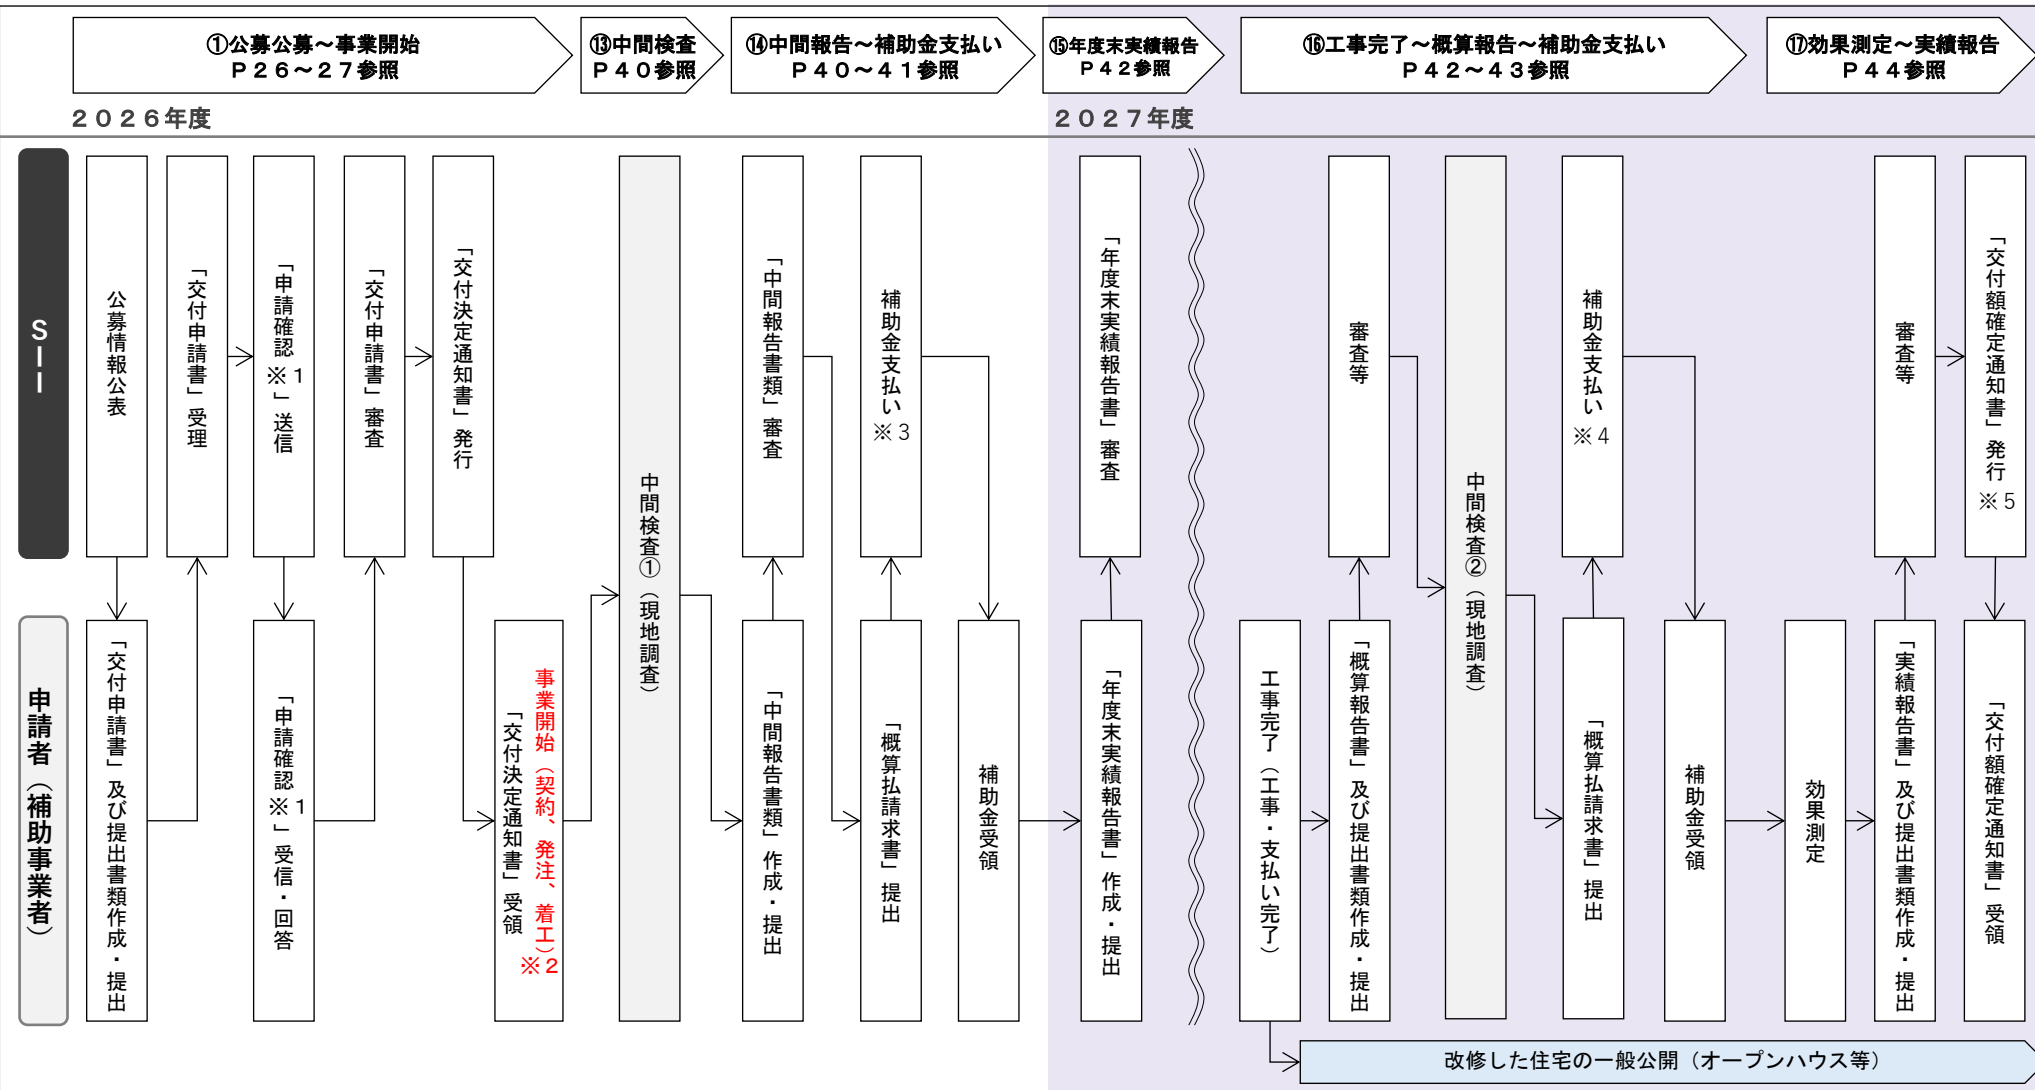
①公募公募～事業開始
Ｐ２６～２７参照

⑬中間検査
Ｐ４０参照

⑭中間報告～補助金支払い
Ｐ４０～４１参照

⑮年度末実績報告
Ｐ４２参照

⑯工事完了～概算報告～補助金支払い
Ｐ４２～４３参照

⑰効果測定～実績報告
Ｐ４４参照

２０２６年度

２０２７年度

ＳＩＩ

申請者（補助事業者）

公募情報公表

「交付申請書」及び提出書類作成・提出

「交付申請書」受理

「申請確認※１」送信

「申請確認※１」受信・回答

「交付申請書」審査

「交付決定通知書」発行

「交付決定通知書」受領

事業開始（契約、発注、着工）※２

中間検査①（現地調査）

「中間報告書類」審査

「中間報告書類」作成・提出

補助金支払い※３

「概算払請求書」提出

補助金受領

「年度末実績報告書」審査

「年度末実績報告書」作成・提出

工事完了（工事・支払い完了）

審査等

「概算報告書」及び提出書類作成・提出

中間検査②（現地調査）

補助金支払い※４

「概算払請求書」提出

補助金受領

効果測定

審査等

「実績報告書」及び提出書類作成・提出

「交付額確定通知書」発行※５

「交付額確定通知書」受領

改修した住宅の一般公開（オープンハウス等）